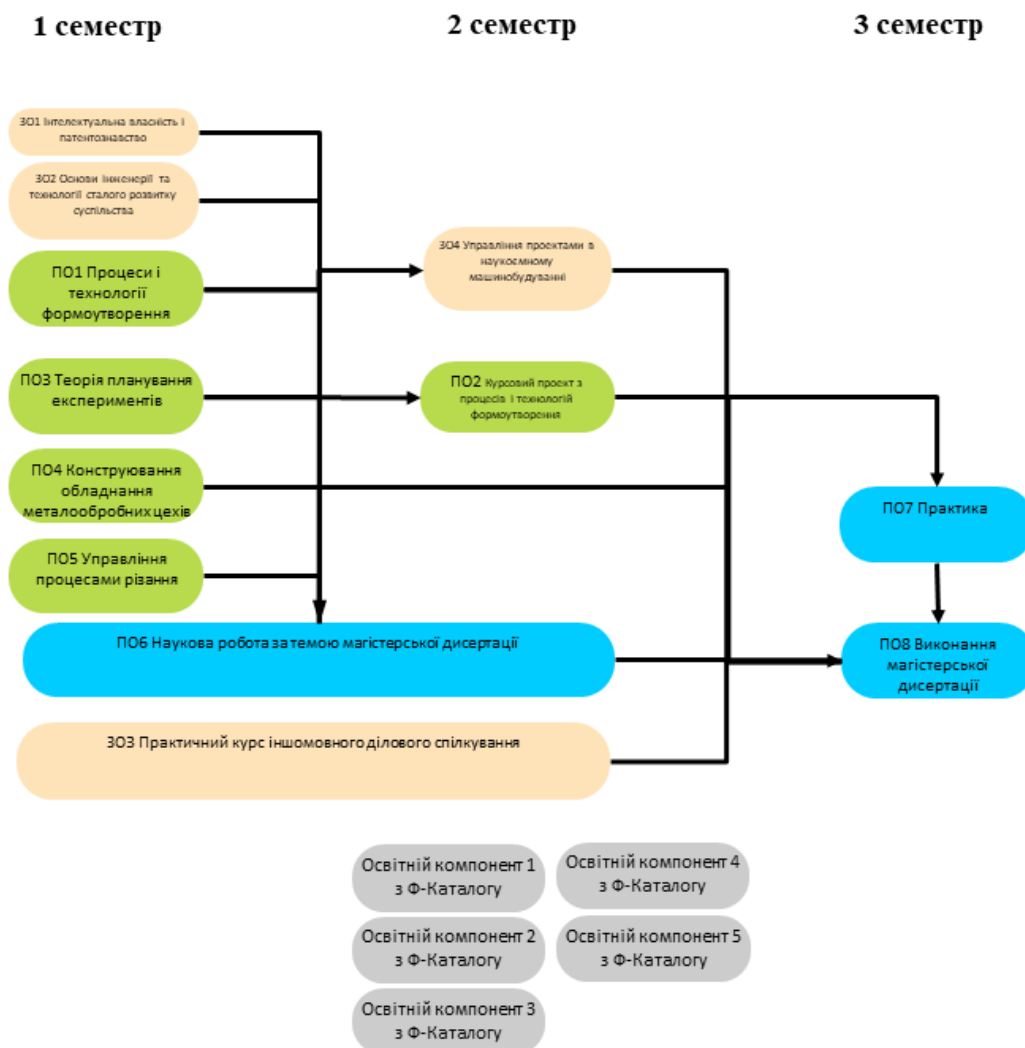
1 семестр

2 семестр

3 семестр

ЗО1 Інтелектуальна власність і патентознавство

ЗО2 Основи інженерії та технології сталого розвитку суспільства

ПО1 Процеси і технології формоутворення

ПО3 Теорія планування експериментів

ПО4 Конструювання обладнання металообробних цехів

ПО5 Управління процесами різання

ЗО4 Управління проектами в наукоємному машинобудуванні

ПО2 Курсовий проект з процесів і технологій формоутворення

ПО7 Практика

ПО6 Наукова робота за темою магістерської дисертації

ПО8 Виконання магістерської дисертації

ЗО3 Практичний курс іншомовного ділового спілкування

Освітній компонент 1 з Ф-Каталогу

Освітній компонент 4 з Ф-Каталогу

Освітній компонент 2 з Ф-Каталогу

Освітній компонент 5 з Ф-Каталогу

Освітній компонент 3 з Ф-Каталогу